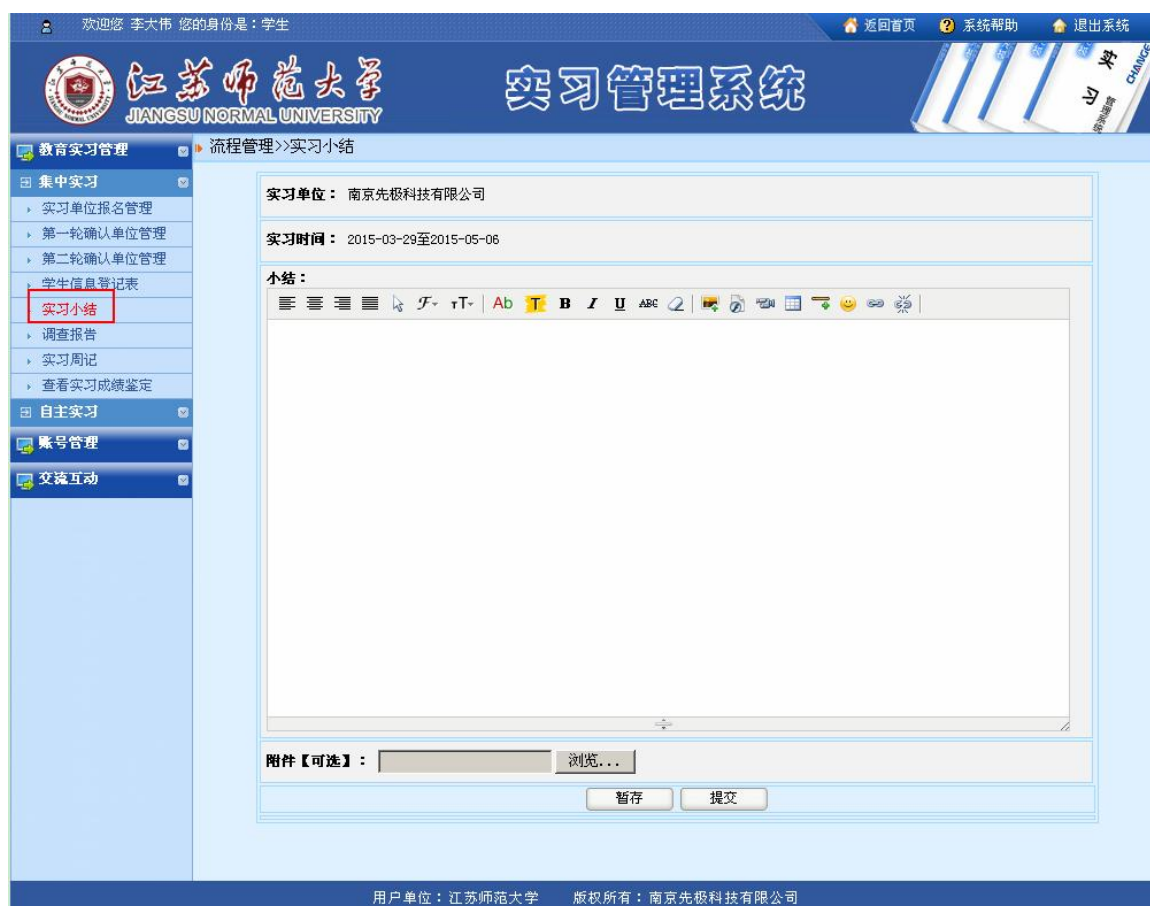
欢迎您 李大伟 您的身份是：学生

返回首页 系统帮助 退出系统

江苏师范大学
JIANGSU NORMAL UNIVERSITY

实习管理系统

实 习 CHANGE

教育实习管理
集中实习
实习单位报名管理
第一轮确认单位管理
第二轮确认单位管理
学生信息登记表
实习小结
调查报告
实习周记
查看实习成绩鉴定
自主实习
账号管理
交流互动

流程管理>>实习小结

实习单位： 南京先极科技有限公司

实习时间： 2015-03-29至2015-05-06

小结：

Ab T B I U ABC

附件【可选】： 浏览...

暂存 提交

用户单位：江苏师范大学 版权所有：南京先极科技有限公司